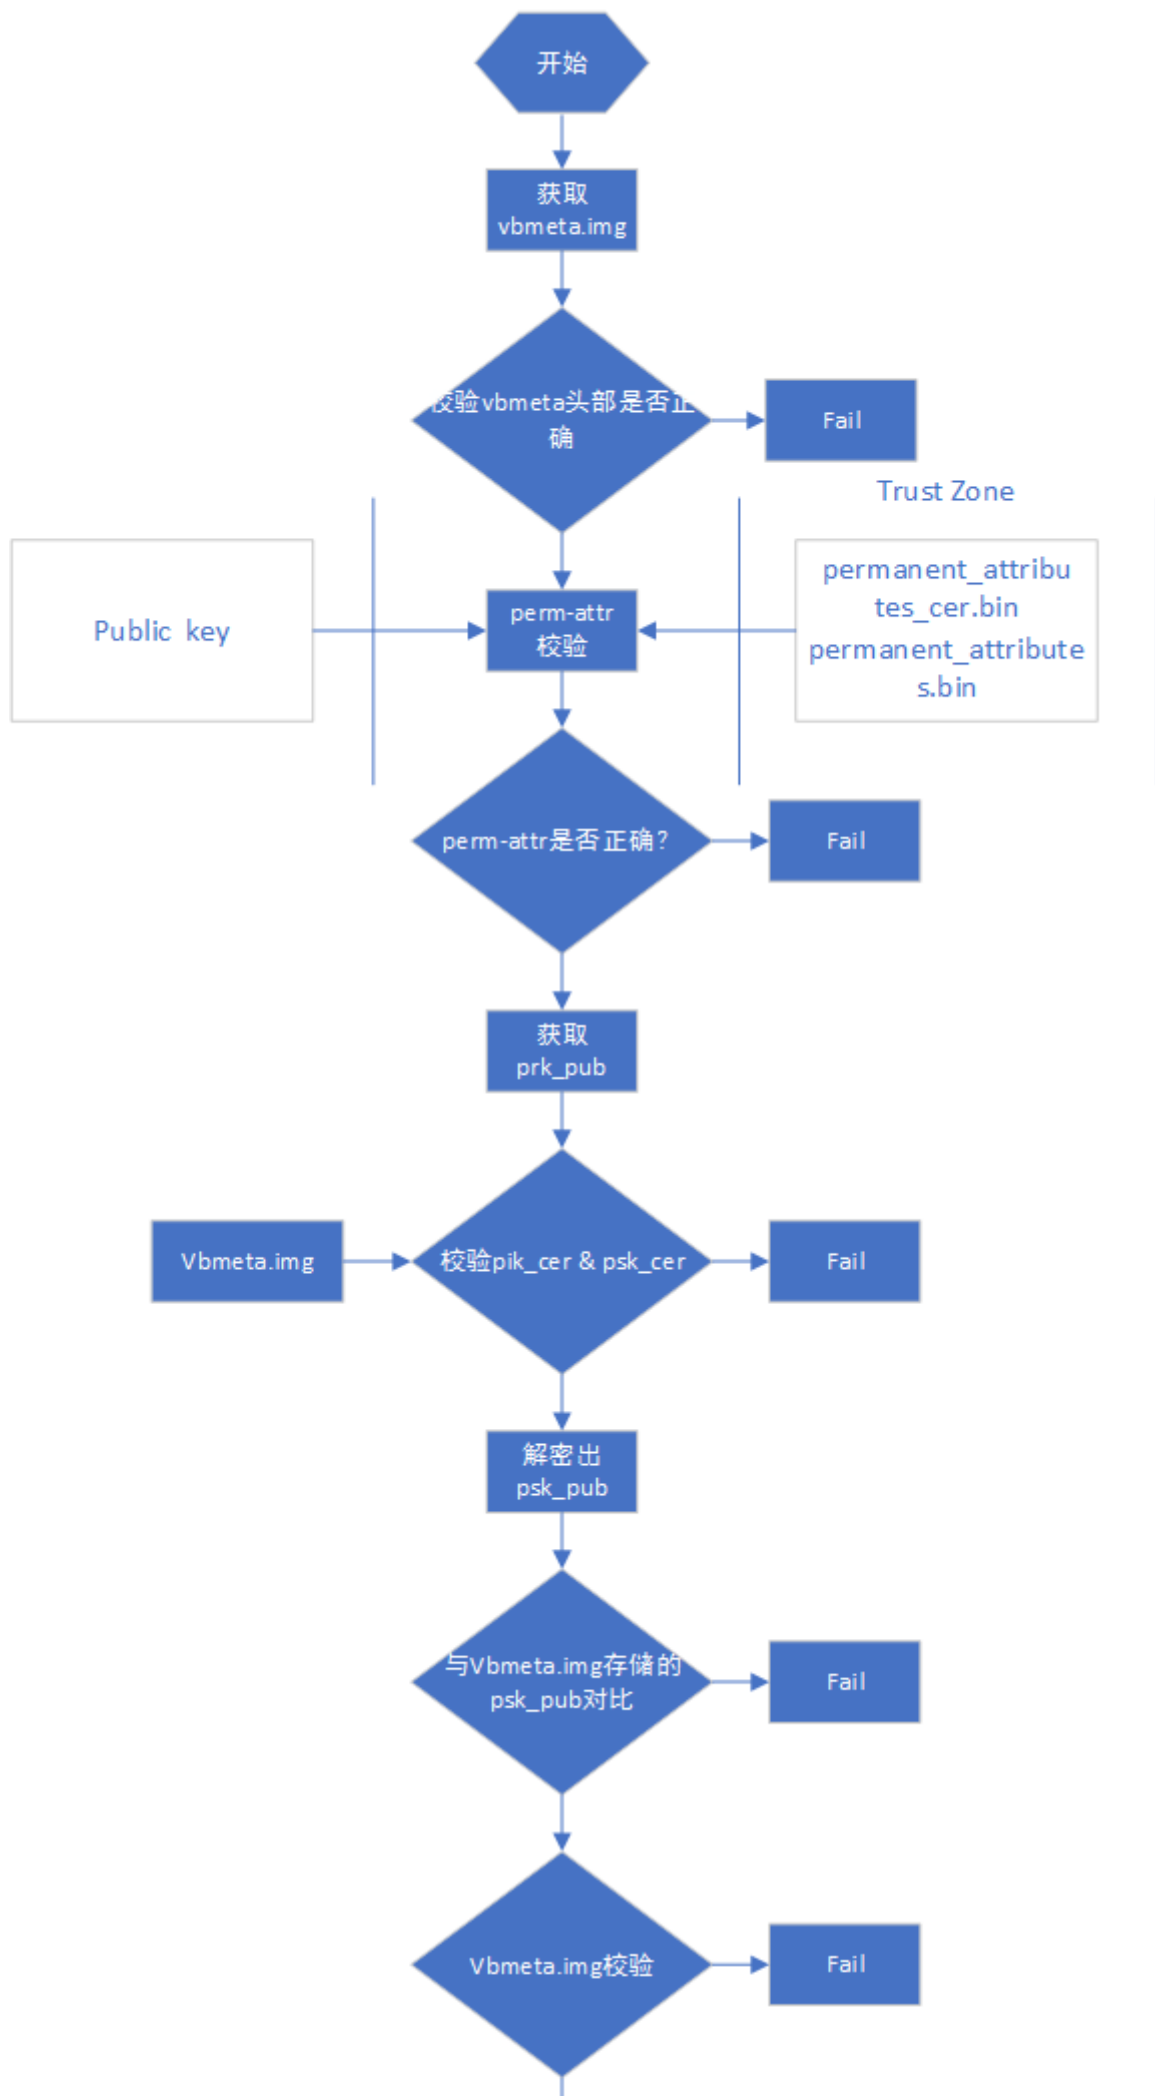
开始

获取 vbmeta.img

校验vbmeta头部是否正确

Fail

Trust Zone

Public key

perm-attr 校验

permanent_attributes_cer.bin
permanent_attributes.bin

perm-attr是否正确?

Fail

获取 prk_pub

Vbmeta.img

校验pik_cer & psk_cer

Fail

解密出 psk_pub

与Vbmeta.img存储的psk_pub对比

Fail

Vbmeta.img校验

Fail